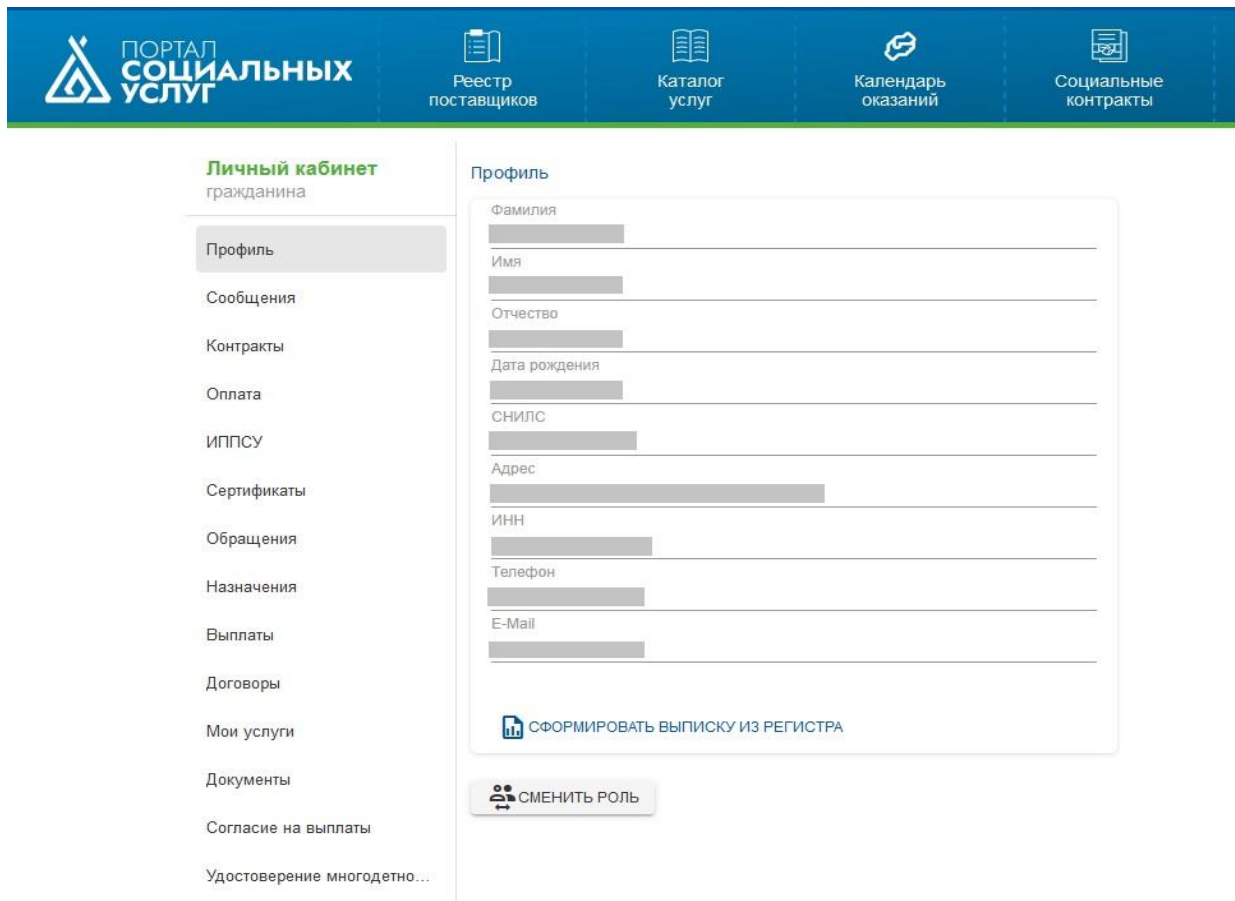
ПОРТАЛ СОЦИАЛЬНЫХ УСЛУГ

Реестр поставщиков

Каталог услуг

Календарь оказаний

Социальные контракты

Личный кабинет гражданина

Профиль

Сообщения

Контракты

Оплата

ИППСУ

Сертификаты

Обращения

Назначения

Выплаты

Договоры

Мои услуги

Документы

Согласие на выплаты

Удостоверение многодетно...

Профиль

Фамилия

Имя

Отчество

Дата рождения

СНИЛС

Адрес

ИНН

Телефон

E-Mail

СФОРМИРОВАТЬ ВЫПИСКУ ИЗ РЕГИСТРА

СМЕНИТЬ РОЛЬ